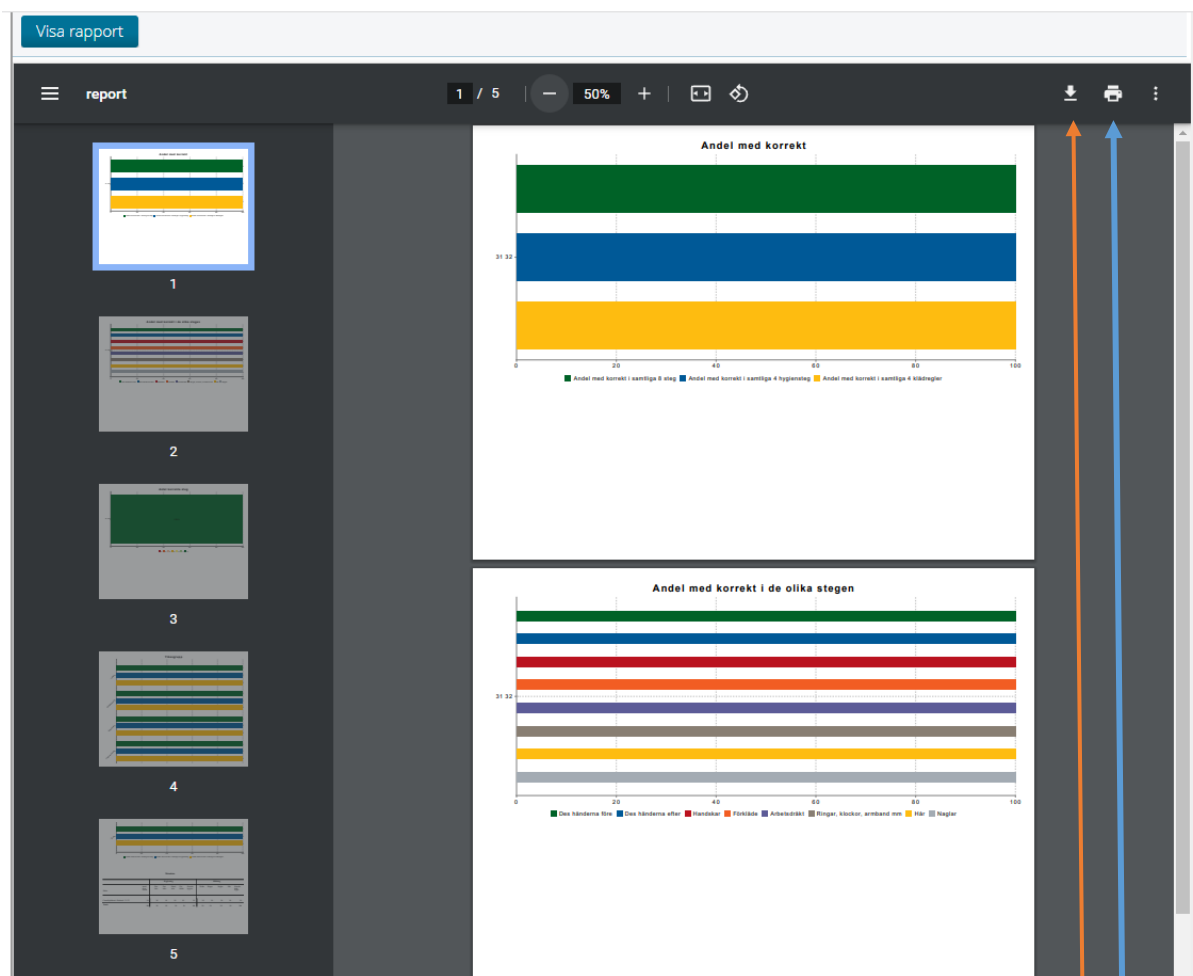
Visa rapport

report

1 / 5

50%

1

2

3

4

5

Andel med korrekt

31 32

0 20 40 60 80 100

Andel med korrekt i samtliga 8 steg  Andel med korrekt i samtliga 4 hygiensteg  Andel med korrekt i samtliga 4 klädregler

Andel med korrekt i de olika stegen

31 32

0 20 40 60 80 100

Des händerna före  Des händerna efter  Handskar  Förkläde  Arbetsdräkt  Ringar, klockor, armband mm  Hår  Naglar